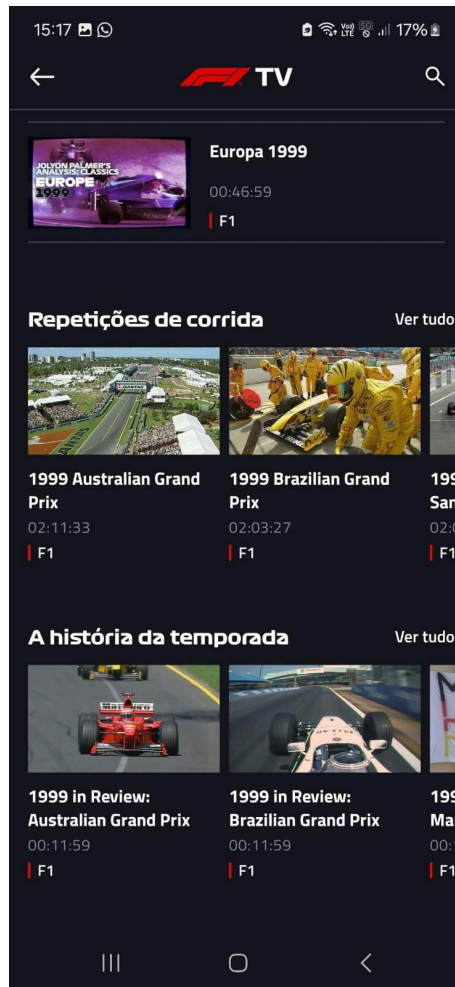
15:17

17%

F1 TV

JOLYON PALMER'S ANALYSIS: CLASSICS EUROPE 1999

Europa 1999

00:46:59

F1

Repetições de corrida

Ver tudo

1999 Australian Grand Prix

02:11:33

F1

1999 Brazilian Grand Prix

02:03:27

F1

199 San

02:0

F1

A história da temporada

Ver tudo

1999 in Review: Australian Grand Prix

00:11:59

F1

1999 in Review: Brazilian Grand Prix

00:11:59

F1

199 Ma

00:

F1